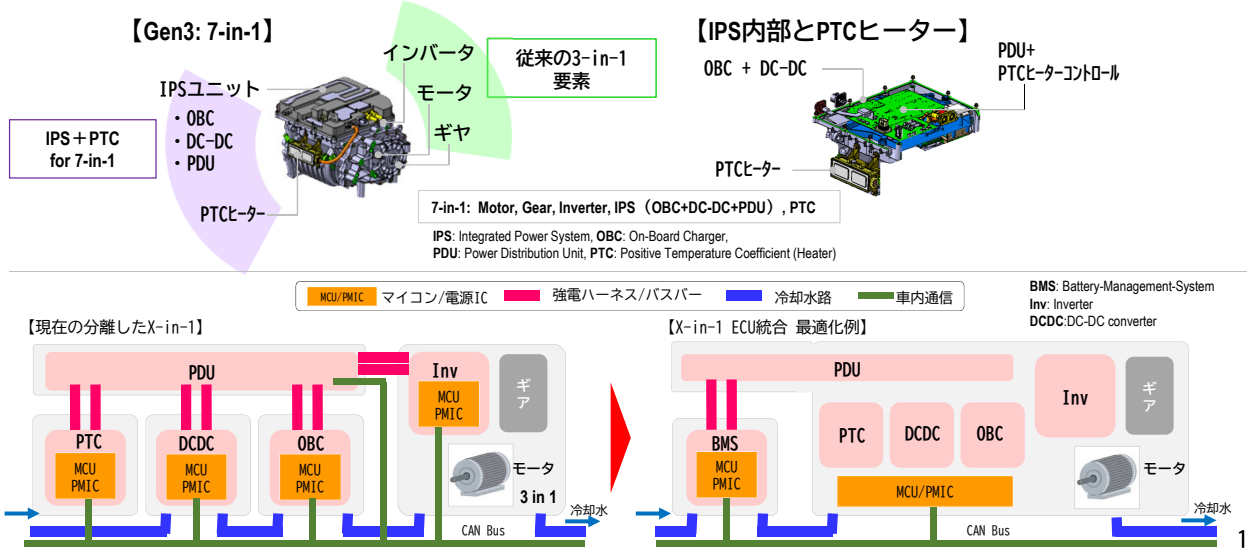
【Gen3: 7-in-1】

IPSユニット
・OBC
・DC-DC
・PDU

IPS＋PTC for 7-in-1

PTCヒーター

インバータ
モータ
ギヤ

従来の3-in-1要素

【IPS内部とPTCヒーター】

OBC + DC-DC

PDU+ PTCヒーターコントロール

PTCヒーター

7-in-1: Motor, Gear, Inverter, IPS（OBC+DC-DC+PDU）, PTC

IPS: Integrated Power System, OBC: On-Board Charger,
PDU: Power Distribution Unit, PTC: Positive Temperature Coefficient (Heater)

MCU/PMIC マイコン/電源IC　強電ハーネス/バスバー　冷却水路　車内通信

BMS: Battery-Management-System
Inv: Inverter
DCDC:DC-DC converter

【現在の分離したX-in-1】

PDU
PTC MCU PMIC
DCDC MCU PMIC
OBC MCU PMIC
Inv MCU PMIC
ギア
モータ
3 in 1
冷却水
CAN Bus

【X-in-1 ECU統合 最適化例】

PDU
BMS MCU PMIC
PTC DCDC OBC
Inv
ギア
MCU/PMIC
モータ
冷却水
CAN Bus

1